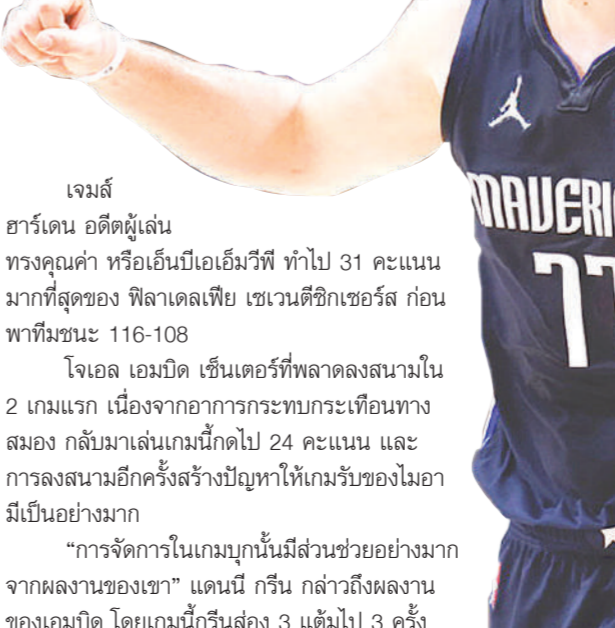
เจมส์ ฮาร์เดน อดีตผู้เล่นทรงคุณค่า หรือเอ็นบีเอเอ็มวีพี ทำไป 31 คะแนน มากที่สุดของ ฟิลาเดลเฟีย เซเวนตีซิกเซอร์ส ก่อนพาทีมชนะ 116-108

โจเอล เอมบิด เซ็นเตอร์ที่พลาดลงสนามใน 2 เกมแรก เนื่องจากอาการกระทบกระเทือนทางสมอง กลับมาเล่นเกมนี้กดไป 24 คะแนน และการลงสนามอีกครั้งสร้างปัญหาให้เกมรับของไมอามีเป็นอย่างมาก

“การจัดการในเกมบุกนั้นมีส่วนช่วยอย่างมากจากผลงานของเขา” แดนนี กรีน กล่าวถึงผลงานของเอมบิด โดยเกมนี้กรีนส่อง 3 แต้มไป 3 ครั้ง

MAVERIC

77